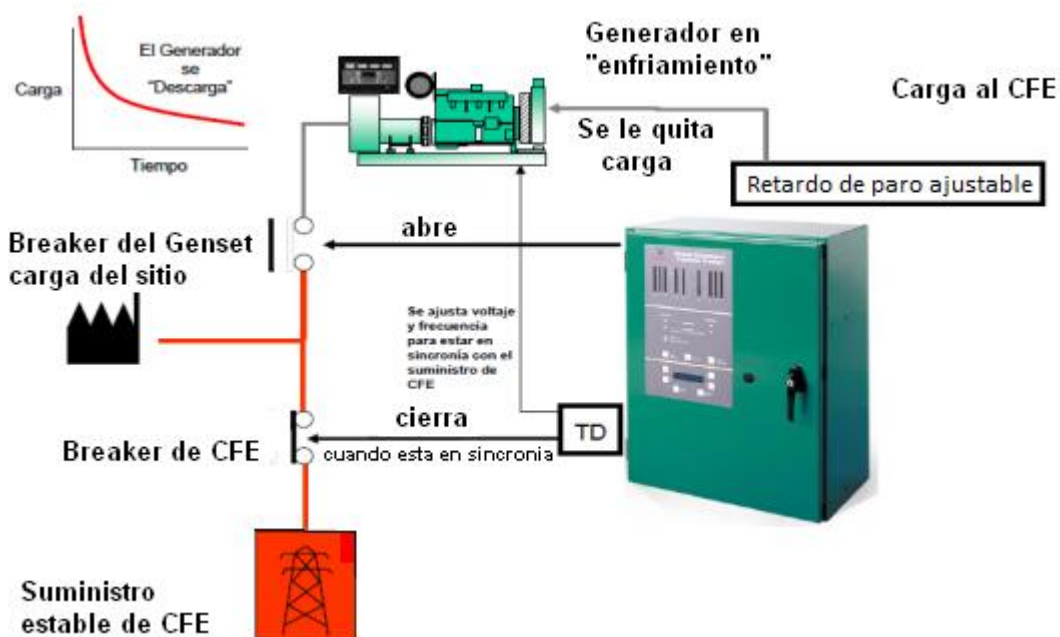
Carga

El Generador se "Descarga"

Tiempo

Generador en "enfriamiento"

Carga al CFE

Se le quita carga

Retardo de paro ajustable

Breaker del Genset carga del sitio

abre

Se ajusta voltaje y frecuencia para estar en sincronia con el suministro de CFE

cierra

TD

Breaker de CFE

cuando esta en sincronia

Suministro estable de CFE